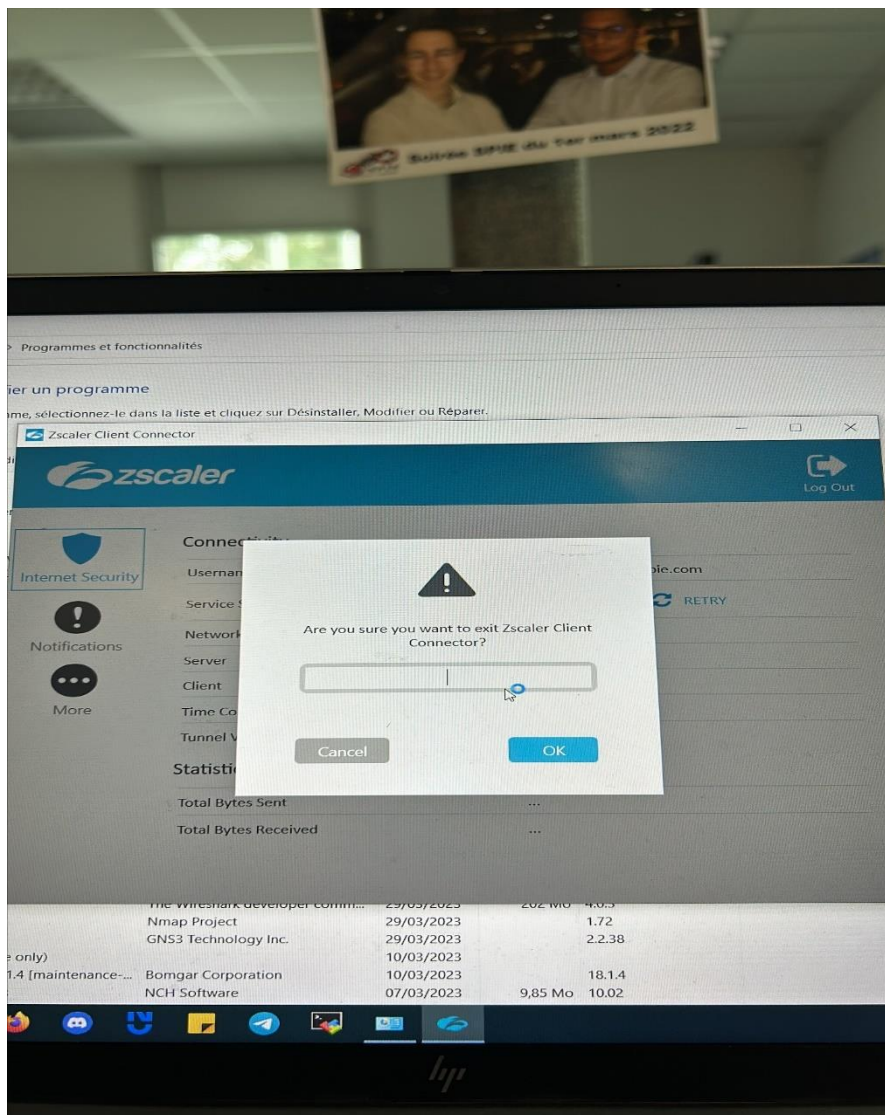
Soirée SPIE du 1er mars 2022

> Programmes et fonctionnalités

ier un programme

me, sélectionnez-le dans la liste et cliquez sur Désinstaller, Modifier ou Réparer.

Zscaler Client Connector

zscaler

Log Out

Internet Security

Notifications

More

Connec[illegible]

Usernam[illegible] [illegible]ie.com

Service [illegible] RETRY

Network

Server

Client

Time Co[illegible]

Tunnel V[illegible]

Statisti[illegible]

Total Bytes Sent ...

Total Bytes Received ...

Are you sure you want to exit Zscaler Client Connector?

Cancel

OK

| | The Wireshark developer comm... | 29/03/2023 | 202 Mo | 4.0.5 |
|---|---|---|---|---|
| | Nmap Project | 29/03/2023 | | 1.72 |
| | GNS3 Technology Inc. | 29/03/2023 | | 2.2.38 |
| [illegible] only) | | 10/03/2023 | | |
| 1.4 [maintenance-... | Bomgar Corporation | 10/03/2023 | | 18.1.4 |
| | NCH Software | 07/03/2023 | 9,85 Mo | 10.02 |

hp